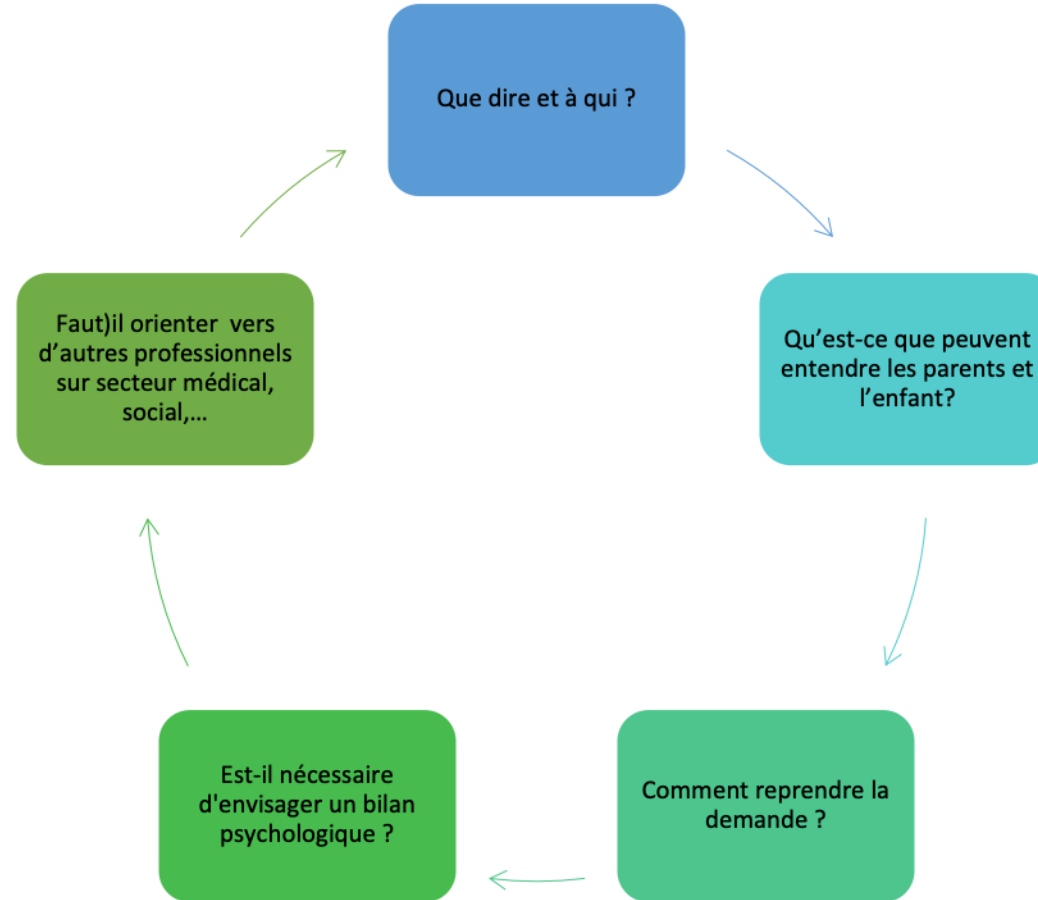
Que dire et à qui ?

Qu’est-ce que peuvent entendre les parents et l’enfant?

Comment reprendre la demande ?

Est-il nécessaire d'envisager un bilan psychologique ?

Faut)il orienter vers d’autres professionnels sur secteur médical, social,…